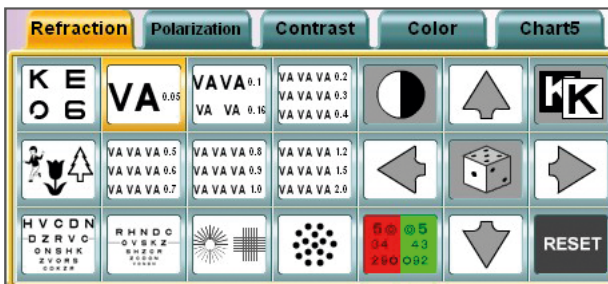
Refraction Polarization Contrast Color Chart5

K E
O 6

VA 0.05

VA VA 0.1
VA VA 0.16

VA VA VA 0.2
VA VA VA 0.3
VA VA VA 0.4

K K

VA VA VA 0.5
VA VA VA 0.6
VA VA VA 0.7

VA VA VA 0.8
VA VA VA 0.9
VA VA VA 1.0

VA VA VA 1.2
VA VA VA 1.5
VA VA VA 2.0

H V C D N
D Z R V C
O N S H K
Z V O R S
C O K Z R

R H N D C
O V S K Z
S H Z C R
Z C O N H
V C N S H

5 6 9 5
3 4 4 3
2 9 0 0 9 2

RESET